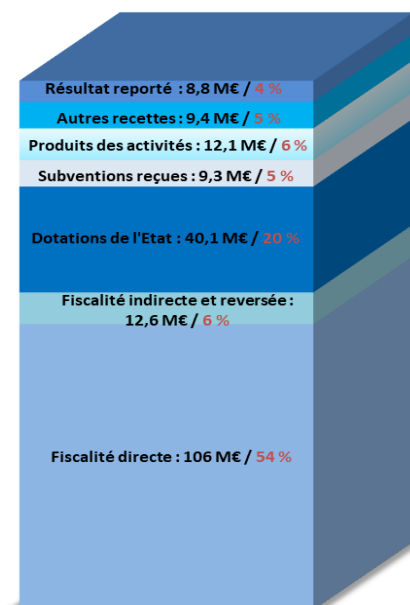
Résultat reporté : 8,8 M€ / 4 %

Autres recettes : 9,4 M€ / 5 %

Produits des activités : 12,1 M€ / 6 %

Subventions reçues : 9,3 M€ / 5 %

Dotations de l'Etat : 40,1 M€ / 20 %

Fiscalité indirecte et reversée : 12,6 M€ / 6 %

Fiscalité directe : 106 M€ / 54 %